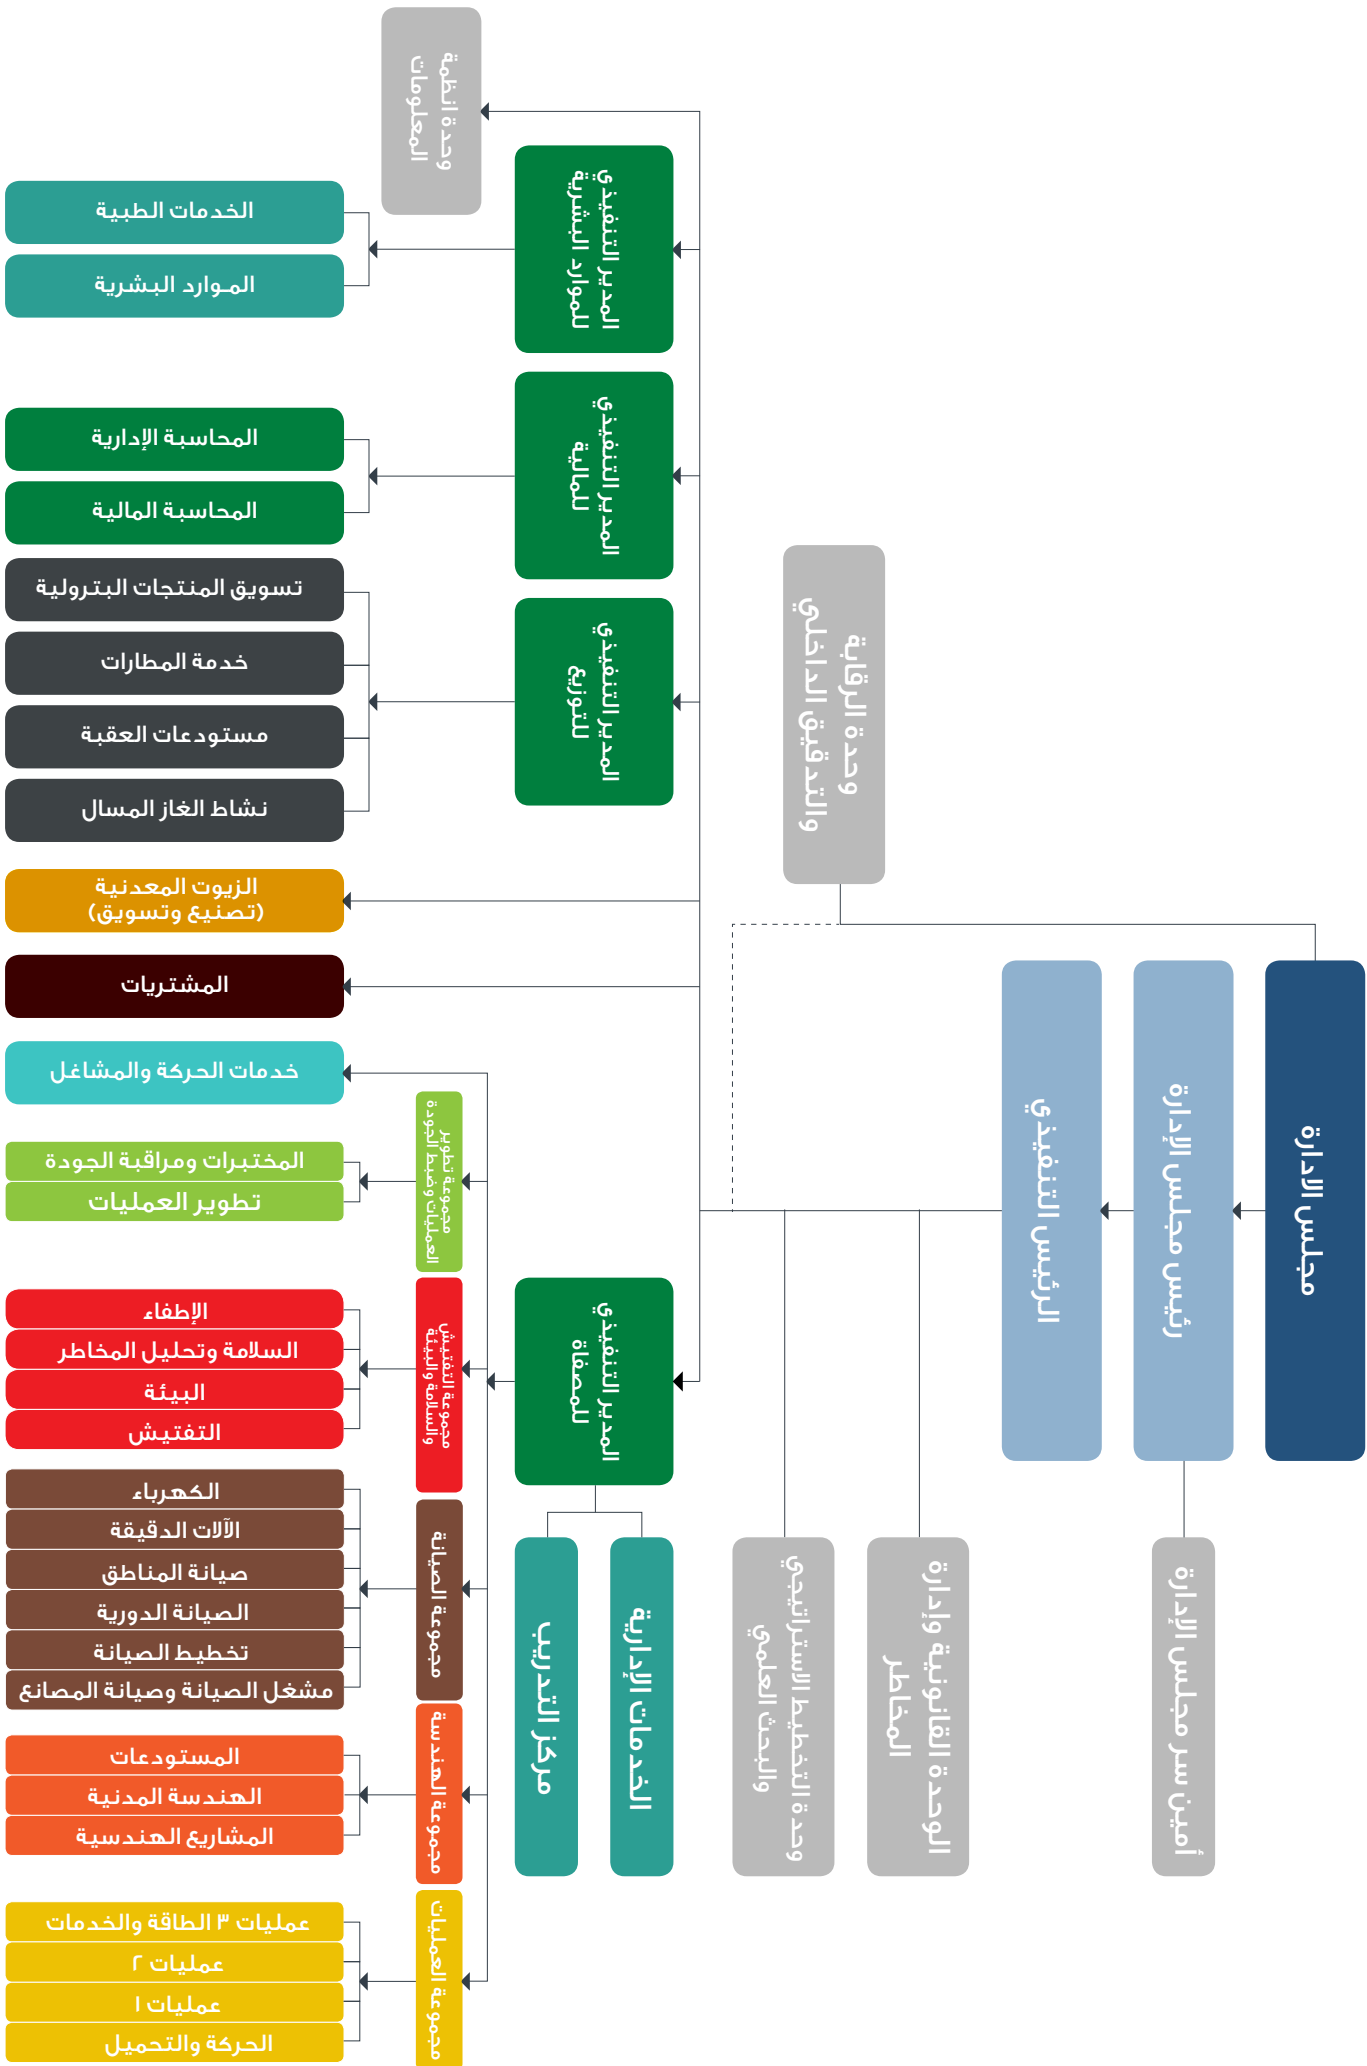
مجلس الادارة

رئيس مجلس الإدارة

الرئيس التنفيذي

وحدة الرقابة والتدقيق الداخلي

أمين سر مجلس الإدارة

الوحدة القانونية وإدارة المخاطر

وحدة التخطيط الاستراتيجي والبحث العلمي

وحدة أنظمة المعلومات

المدير التنفيذي للموارد البشرية

الخدمات الطبية

المـوارد البشرية

المدير التنفيذي للمالية

المحاسبة الإدارية

المحاسبة المالية

المدير التنفيذي للتوزيع

تسويق المنتجات البترولية

خدمة المطارات

مستودعات العقبة

نشاط الغاز المسال

الزيوت المعدنية (تصنيع وتسويق)

المشتريات

خدمات الحركة والمشاغل

المدير التنفيذي للمصفاة

الخدمات الإدارية

مركز التدريب

مجموعة تطوير العمليات وضبط الجودة

المختبرات ومراقبة الجودة

تطوير العمليات

مجموعة التفتيش والسلامة والبيئة

الإطفاء

السلامة وتحليل المخاطر

البيئة

التفتيش

مجموعة الصيانة

الكهرباء

الآلات الدقيقة

صيانة المناطق

الصيانة الدورية

تخطيط الصيانة

مشغل الصيانة وصيانة المصانع

مجموعة الهندسة

المستودعات

الهندسة المدنية

المشاريع الهندسية

مجموعة العمليات

عمليات ٣ الطاقة والخدمات

عمليات ٢

عمليات ١

الحركة والتحميل